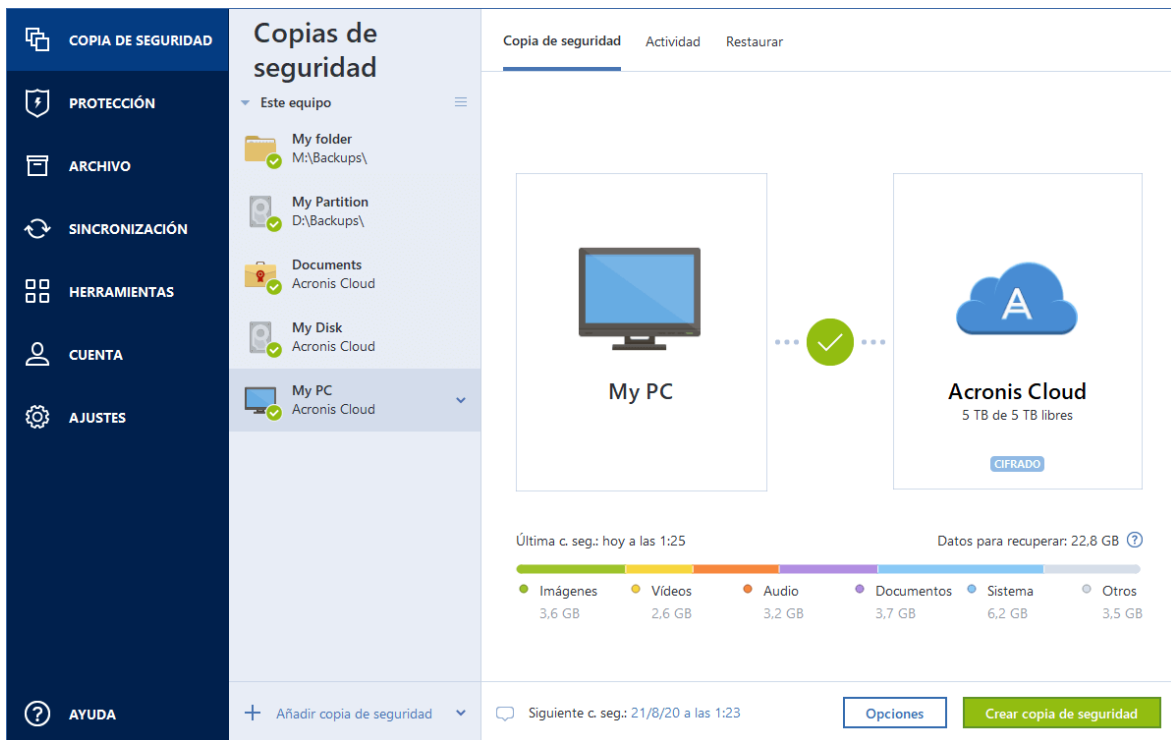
COPIA DE SEGURIDAD
PROTECCIÓN
ARCHIVO
SINCRONIZACIÓN
HERRAMIENTAS
CUENTA
AJUSTES
AYUDA

Copias de seguridad
Este equipo
My folder
M:\Backups\
My Partition
D:\Backups\
Documents
Acronis Cloud
My Disk
Acronis Cloud
My PC
Acronis Cloud
Añadir copia de seguridad

Copia de seguridad
Actividad
Restaurar

My PC

A
Acronis Cloud
5 TB de 5 TB libres
CIFRADO

Última c. seg.: hoy a las 1:25
Datos para recuperar: 22,8 GB ?

Imágenes 3,6 GB
Vídeos 2,6 GB
Audio 3,2 GB
Documentos 3,7 GB
Sistema 6,2 GB
Otros 3,5 GB

Siguiente c. seg.: 21/8/20 a las 1:23
Opciones
Crear copia de seguridad